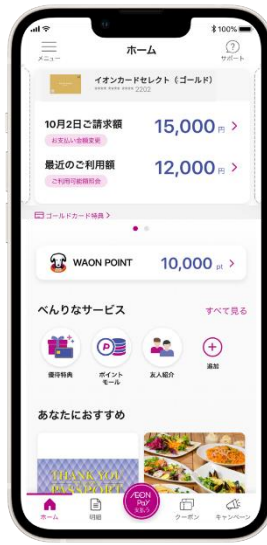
100%

メニュー

ホーム

サポート

イオンカードセレクト（ゴールド）

**** **** **** 2203

10月2日ご請求額

15,000 円 >

お支払い金額変更

最近のご利用額

12,000 円 >

ご利用可能額照会

ゴールドカード特典 >

WAON POINT

10,000 pt >

べんりなサービス

すべて見る

優待特典

ポイントモール

友人紹介

追加

あなたにおすすめ

THANK YOU PASSPORT

ホーム

明細

AEON Pay 支払う

クーポン

キャンペーン